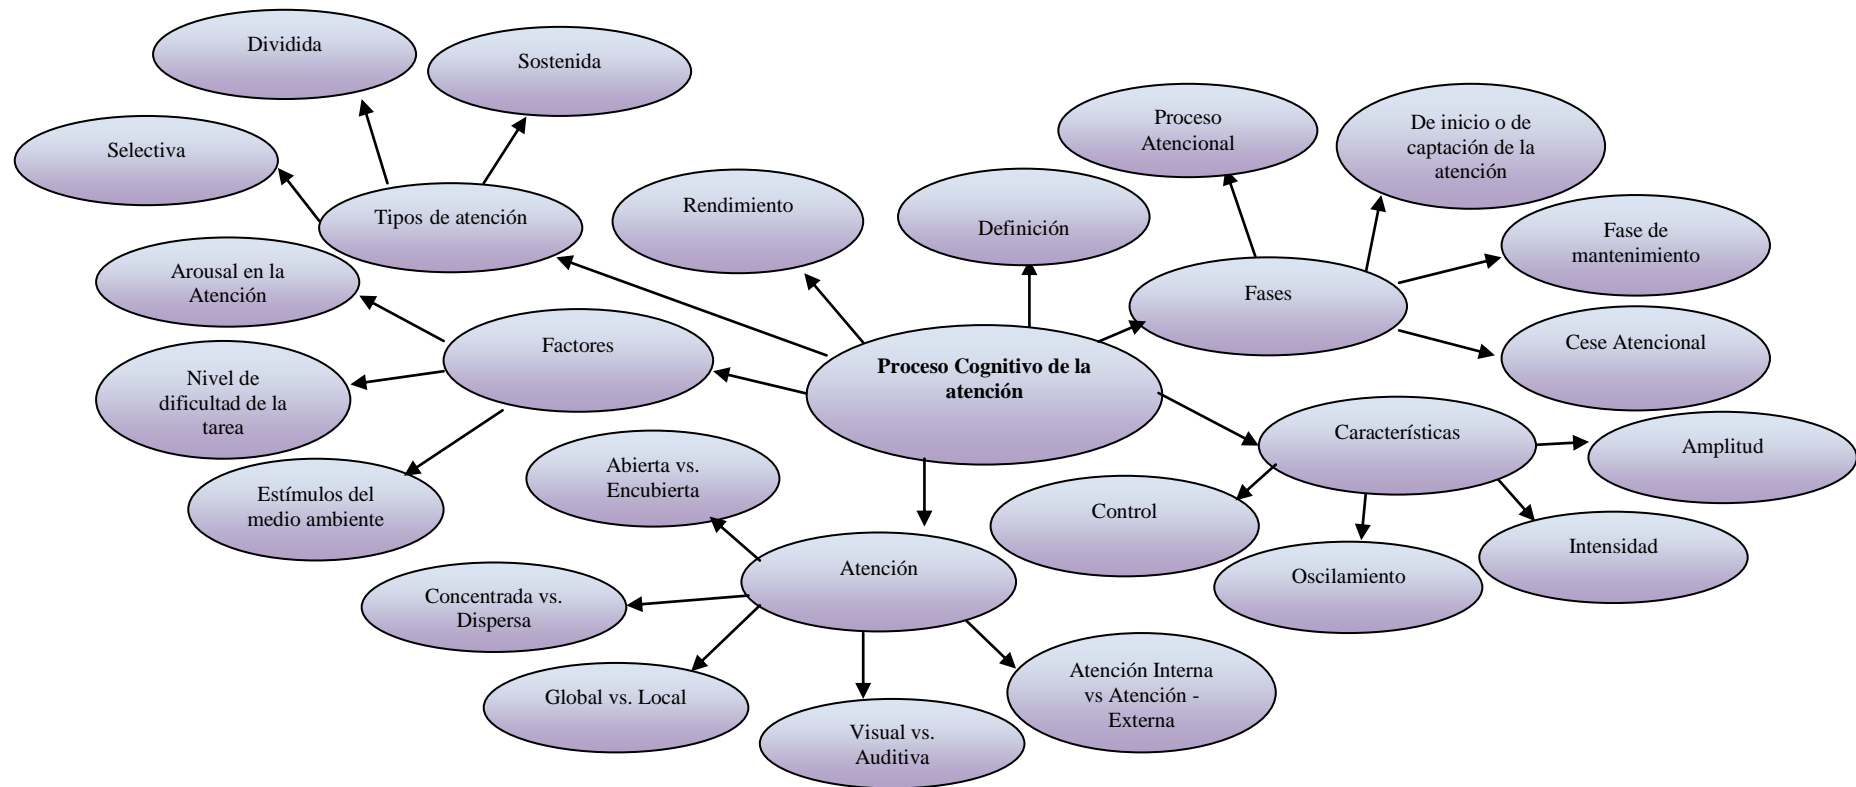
Proceso Cognitivo de la atención

Tipos de atención

Dividida

Sostenida

Selectiva

Rendimiento

Definición

Fases

Proceso Atencional

De inicio o de captación de la atención

Fase de mantenimiento

Cese Atencional

Factores

Arousal en la Atención

Nivel de dificultad de la tarea

Estímulos del medio ambiente

Características

Amplitud

Control

Oscilamiento

Intensidad

Atención

Abierta vs. Encubierta

Concentrada vs. Dispersa

Global vs. Local

Visual vs. Auditiva

Atención Interna vs Atención - Externa